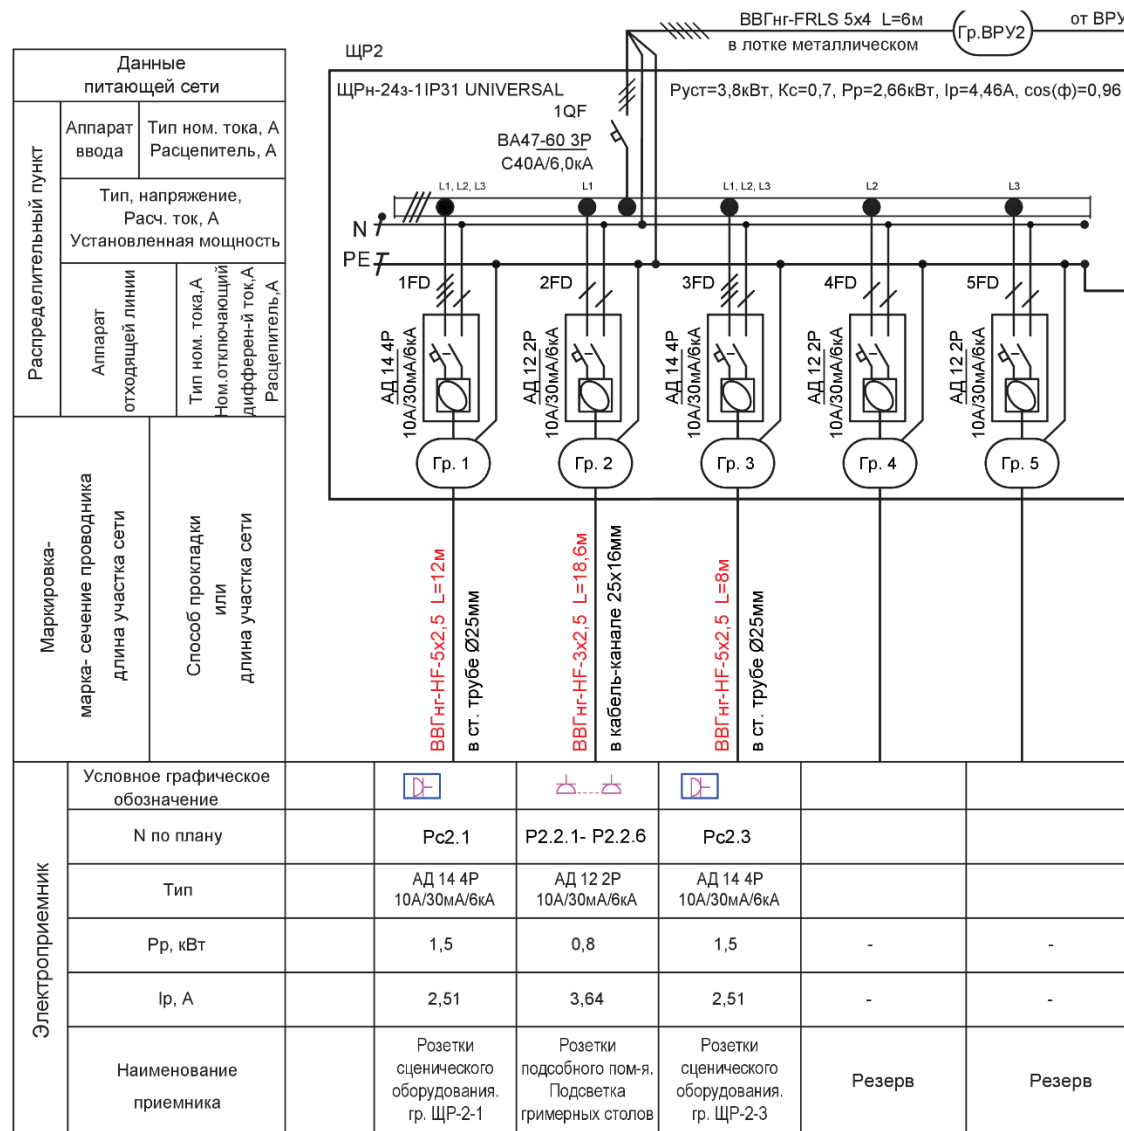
ВВГнг-FRLS 5x4 L=6м
в лотке металлическом
Гр.ВРУ2
от ВРУ

Данные питающей сети

ЩР2

ЩРн-24з-1IP31 UNIVERSAL

Руст=3,8кВт, Кс=0,7, Рр=2,66кВт, Ip=4,46А, cos(ф)=0,96

1QF
ВА47-60 3P
C40A/6,0кА

Распределительный пункт

Аппарат ввода
Тип ном. тока, А
Расцепитель, А

Тип, напряжение,
Расч. ток, А
Установленная мощность

Аппарат отходящей линии
Тип ном. тока,А
Ном.отключающий диферен-й ток,А
Расцепитель,А

N
PE

L1, L2, L3
L1
L1, L2, L3
L2
L3

1FD
2FD
3FD
4FD
5FD

АД 14 4Р
10А/30мА/6кА
АД 12 2Р
10А/30мА/6кА
АД 14 4Р
10А/30мА/6кА
АД 12 2Р
10А/30мА/6кА
АД 12 2Р
10А/30мА/6кА

Гр. 1
Гр. 2
Гр. 3
Гр. 4
Гр. 5

Маркировка-
марка- сечение проводника
длина участка сети

Способ прокладки
или
длина участка сети

ВВГнг-HF-5x2,5 L=12м
в ст. трубе Ø25мм

ВВГнг-HF-3x2,5 L=18,6м
в кабель-канале 25x16мм

ВВГнг-HF-5x2,5 L=8м
в ст. трубе Ø25мм

Электроприемник

| Условное графическое обозначение | | | | | |
|---|---|---|---|---|---|
| N по плану | Рс2.1 | Р2.2.1- Р2.2.6 | Рс2.3 | | |
| Тип | АД 14 4Р 10А/30мА/6кА | АД 12 2Р 10А/30мА/6кА | АД 14 4Р 10А/30мА/6кА | | |
| Рр, кВт | 1,5 | 0,8 | 1,5 | - | - |
| Ip, А | 2,51 | 3,64 | 2,51 | - | - |
| Наименование приемника | Розетки сценического оборудования. гр. ЩР-2-1 | Розетки подсобного пом-я. Подсветка гримерных столов | Розетки сценического оборудования. гр. ЩР-2-3 | Резерв | Резерв |